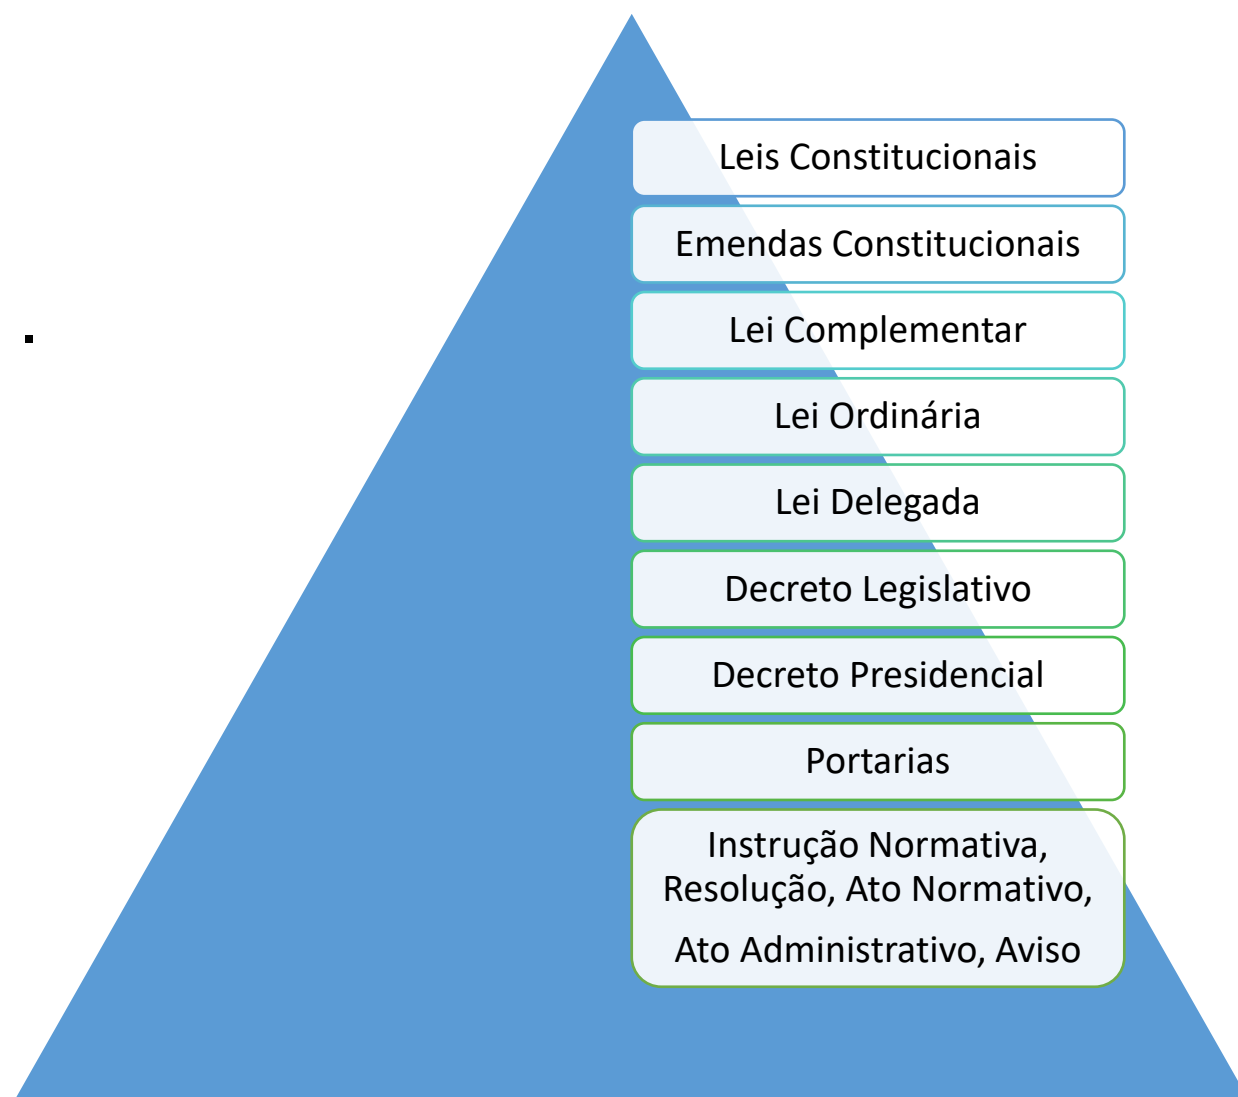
Leis Constitucionais

Emendas Constitucionais

Lei Complementar

Lei Ordinária

Lei Delegada

Decreto Legislativo

Decreto Presidencial

Portarias

Instrução Normativa, Resolução, Ato Normativo, Ato Administrativo, Aviso